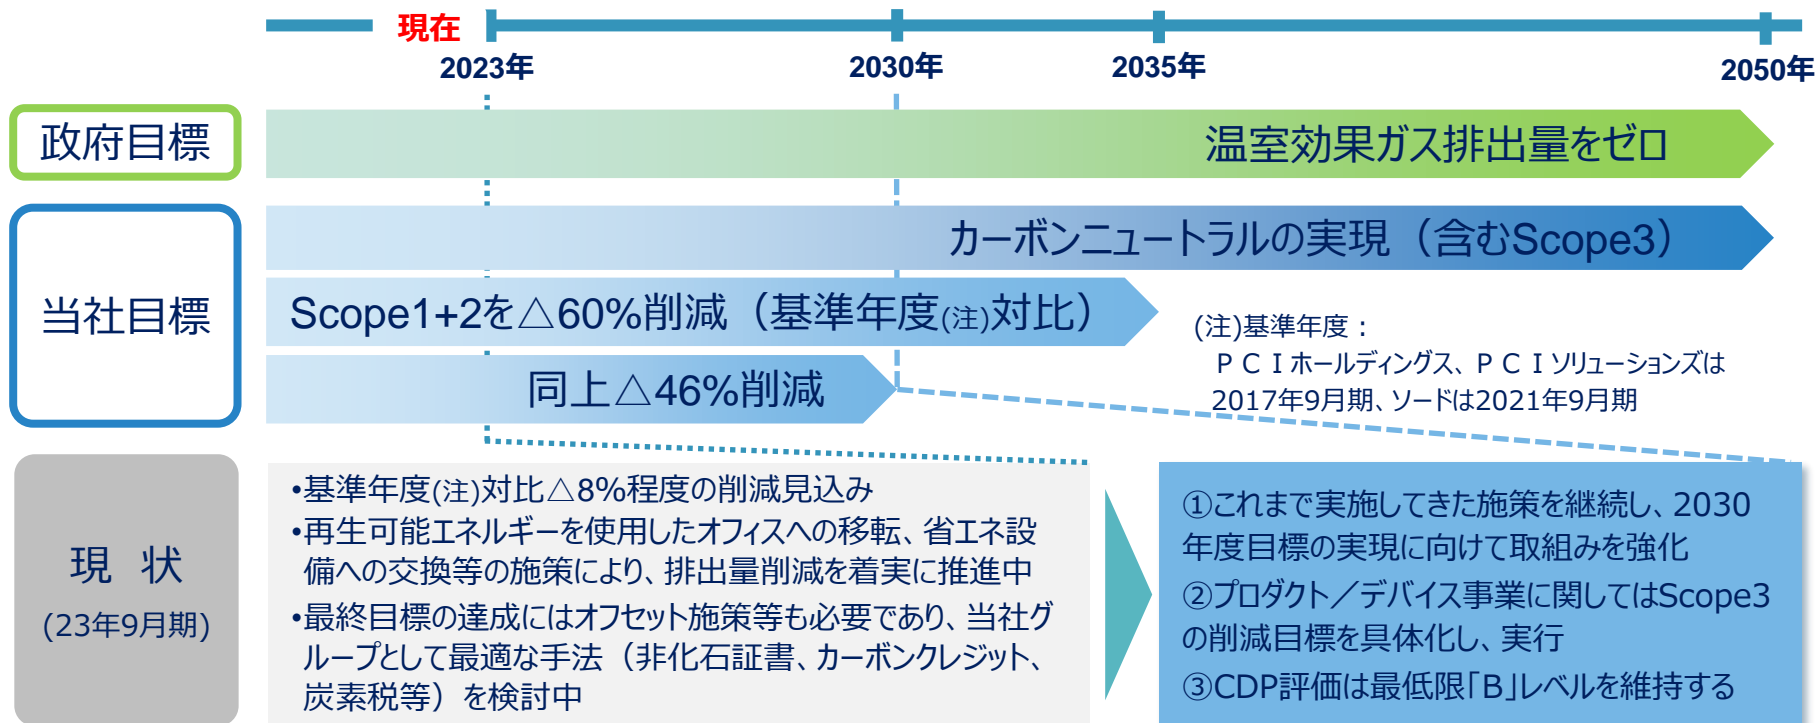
現在

2023年

2030年

2035年

2050年

政府目標

温室効果ガス排出量をゼロ

当社目標

カーボンニュートラルの実現（含むScope3）

Scope1+2を△60%削減（基準年度(注)対比）

同上△46%削減

(注)基準年度：
ＰＣＩホールディングス、ＰＣＩソリューションズは2017年9月期、ソードは2021年9月期

現　状
(23年9月期)

•基準年度(注)対比△8%程度の削減見込み
•再生可能エネルギーを使用したオフィスへの移転、省エネ設備への交換等の施策により、排出量削減を着実に推進中
•最終目標の達成にはオフセット施策等も必要であり、当社グループとして最適な手法（非化石証書、カーボンクレジット、炭素税等）を検討中

①これまで実施してきた施策を継続し、2030年度目標の実現に向けて取組みを強化
②プロダクト／デバイス事業に関してはScope3の削減目標を具体化し、実行
③CDP評価は最低限「B」レベルを維持する